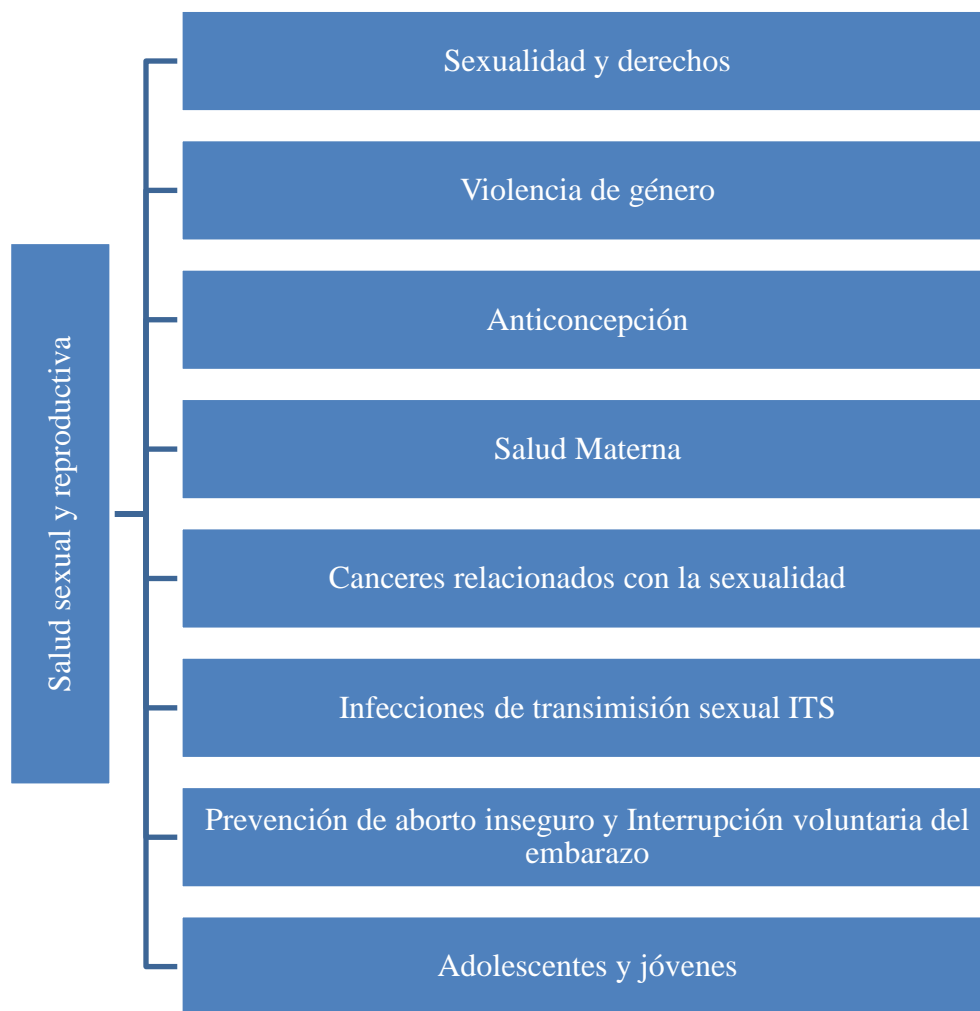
Salud sexual y reproductiva

Sexualidad y derechos

Violencia de género

Anticoncepción

Salud Materna

Canceres relacionados con la sexualidad

Infecciones de transimisión sexual ITS

Prevención de aborto inseguro y Interrupción voluntaria del embarazo

Adolescentes y jóvenes